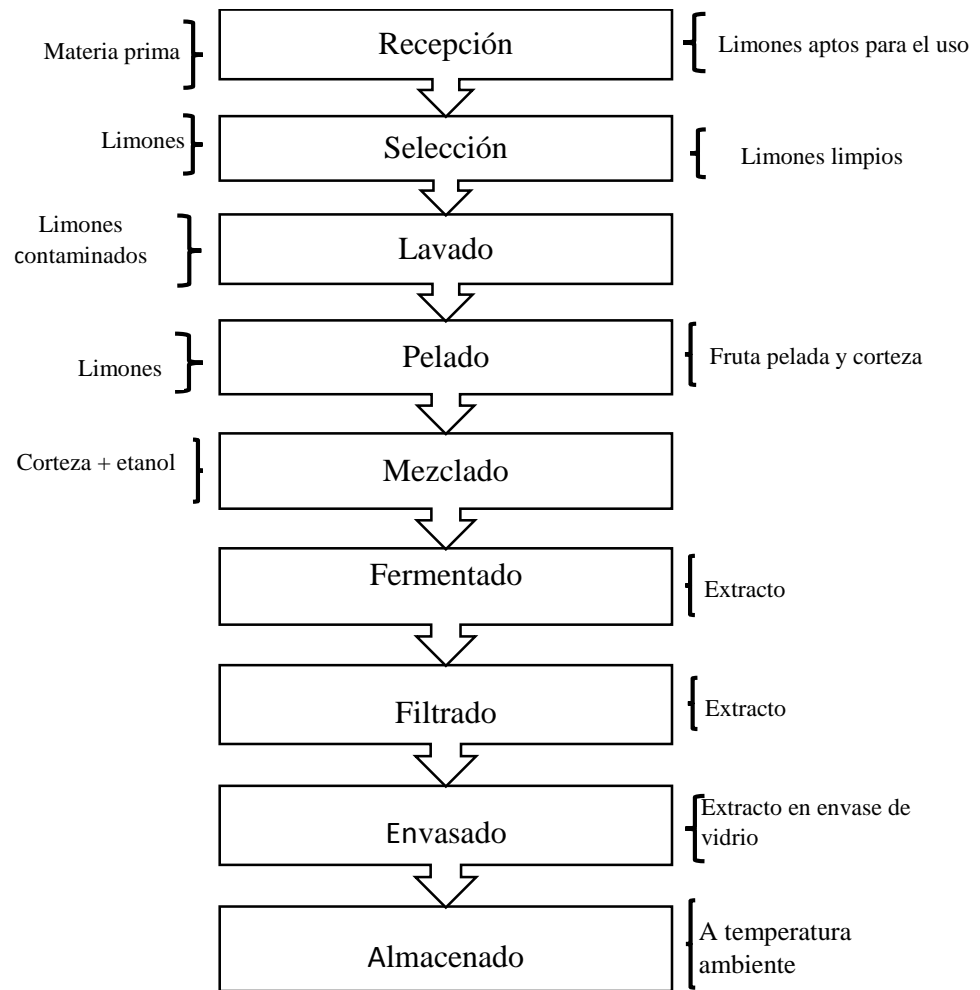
Materia prima

Recepción

Limones aptos para el uso

Limones

Selección

Limones limpios

Limones contaminados

Lavado

Limones

Pelado

Fruta pelada y corteza

Corteza + etanol

Mezclado

Fermentado

Extracto

Filtrado

Extracto

Envasado

Extracto en envase de vidrio

Almacenado

A temperatura ambiente